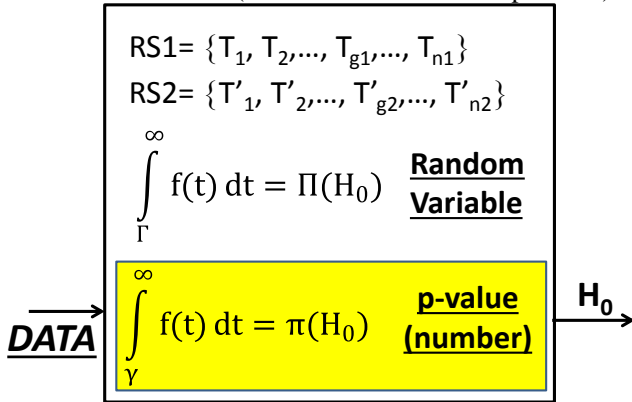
RS1= $\{T_1, T_2, \ldots, T_{g1}, \ldots, T_{n1}\}$

RS2= $\{T'_1, T'_2, \ldots, T'_{g2}, \ldots, T'_{n2}\}$

$\int_{\Gamma}^{\infty} f(t)\,dt = \Pi(H_0)$ Random Variable

DATA

$\int_{\gamma}^{\infty} f(t)\,dt = \pi(H_0)$ p-value (number)

$H_0$